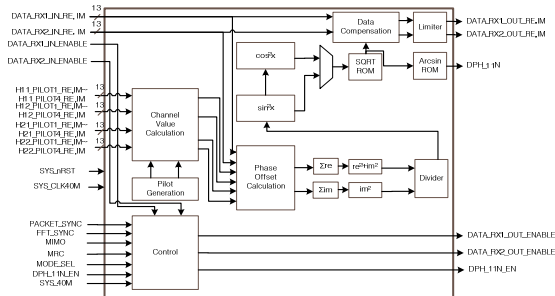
DATA_RX1_IN_RE_IM
13
DATA_RX2_IN_RE_IM
13
DATA_RX1_IN_ENABLE
DATA_RX2_IN_ENABLE
H11_PILOT1_RE_IM
13
H11_PILOT4_RE_IM
H12_PILOT1_RE_IM
13
H12_PILOT4_RE_IM
H21_PILOT1_RE_IM
13
H21_PILOT4_RE_IM
H22_PILOT1_RE_IM
13
H22_PILOT4_RE_IM
SYS_nRST
SYS_CLK40M
PACKET_SYNC
FFT_SYNC
MIMO
MRC
MODE_SEL
DPH_11N_EN
SYS_40M

Channel Value Calculation
Pilot Generation
Data Compensation
Limiter
cos x
sin x
SQRT ROM
Arcsin ROM
Phase Offset Calculation
Σre
Σim
$re^2+im^2$
$im^2$
Divider
Control

DATA_RX1_OUT_RE_IM
DATA_RX2_OUT_RE_IM
DPH_11N
DATA_RX1_OUT_ENABLE
DATA_RX2_OUT_ENABLE
DPH_11N_EN